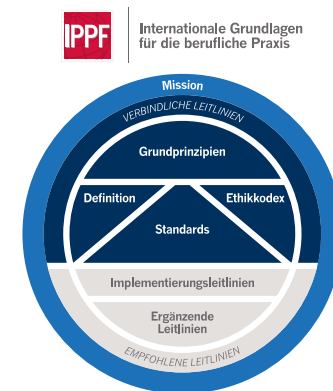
IPPF

Internationale Grundlagen für die berufliche Praxis

Mission

VERBINDLICHE LEITLINIEN

Grundprinzipien

Definition

Ethikkodex

Standards

Implementierungsleitlinien

Ergänzende Leitlinien

EMPFOHLENE LEITLINIEN